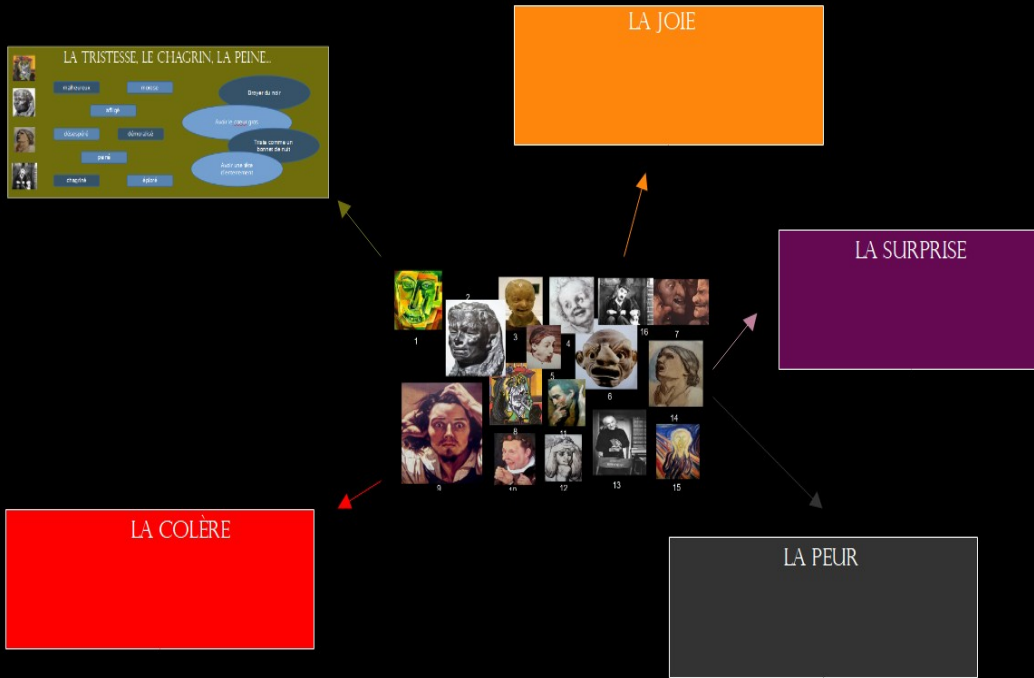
LA TRISTESSE, LE CHAGRIN, LA PEINE...

malheureux

attristé

affligé

découragé

démoralisé

peiné

chagriné

éploré

Broyer du noir

Avoir le moral gris

Triste comme un bonnet de nuit

Avoir une âme d'enterrement

LA JOIE

LA SURPRISE

1

2

3

4

5

6

7

8

9

10

11

12

13

14

15

16

LA COLÈRE

LA PEUR